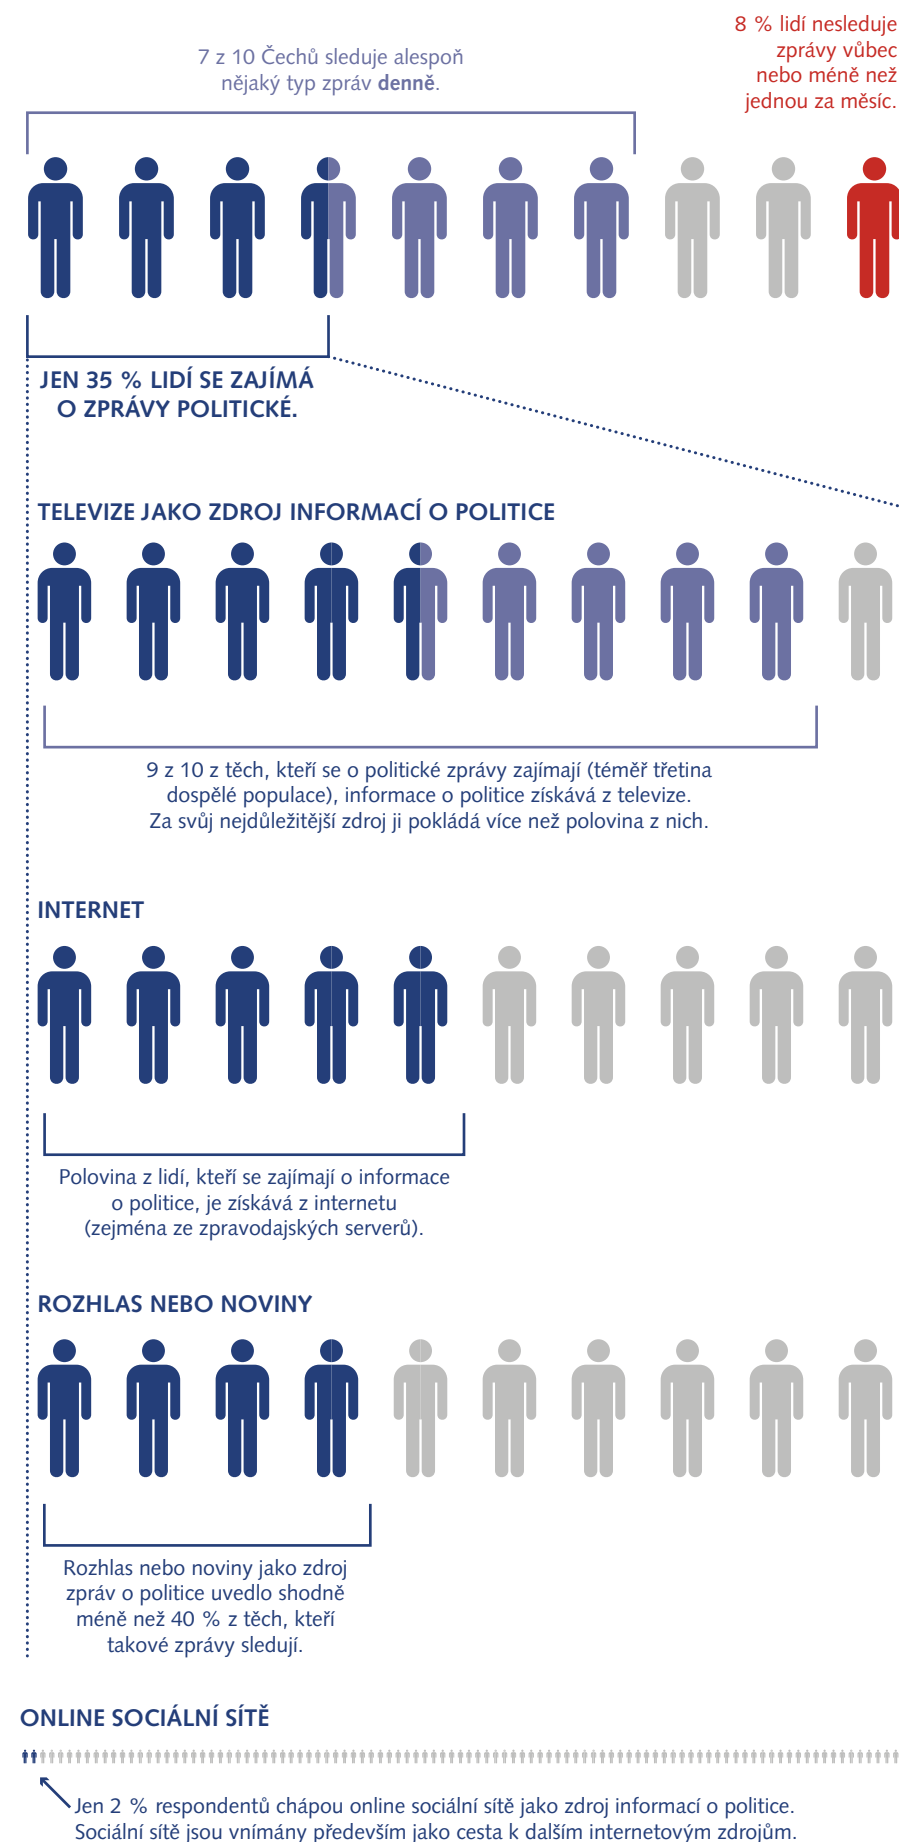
7 z 10 Čechů sleduje alespoň nějaký typ zpráv **denně**.

8 % lidí nesleduje zprávy vůbec nebo méně než jednou za měsíc.

JEN 35 % LIDÍ SE ZAJÍMÁ O ZPRÁVY POLITICKÉ.

TELEVIZE JAKO ZDROJ INFORMACÍ O POLITICE

9 z 10 z těch, kteří se o politické zprávy zajímají (téměř třetina dospělé populace), informace o politice získává z televize. Za svůj nejdůležitější zdroj ji pokládá více než polovina z nich.

INTERNET

Polovina z lidí, kteří se zajímají o informace o politice, je získává z internetu (zejména ze zpravodajských serverů).

ROZHLAS NEBO NOVINY

Rozhlas nebo noviny jako zdroj zpráv o politice uvedlo shodně méně než 40 % z těch, kteří takové zprávy sledují.

ONLINE SOCIÁLNÍ SÍTĚ

Jen 2 % respondentů chápou online sociální sítě jako zdroj informací o politice. Sociální sítě jsou vnímány především jako cesta k dalším internetovým zdrojům.